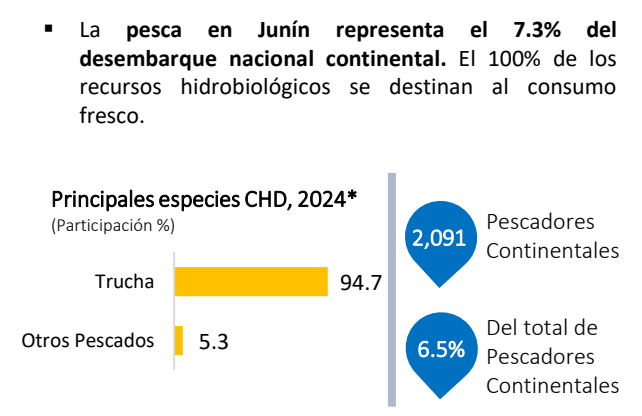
▪ La **pesca en Junín representa el 7.3% del desembarque nacional continental.** El 100% de los recursos hidrobiológicos se destinan al consumo fresco.

Principales especies CHD, 2024*
(Participación %)

Trucha 94.7

Otros Pescados 5.3

2,091 Pescadores Continentales

6.5% Del total de Pescadores Continentales